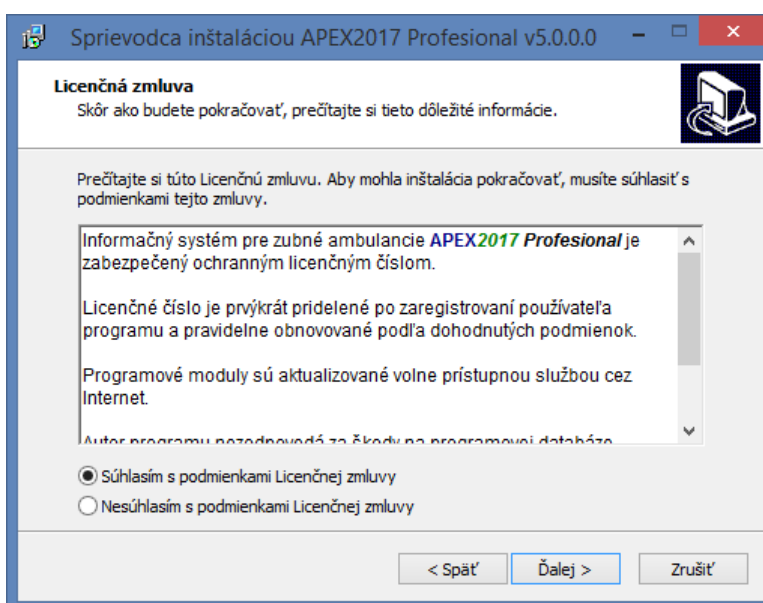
Sprievodca inštaláciou APEX2017 Profesional v5.0.0.0

Licenčná zmluva

Skôr ako budete pokračovať, prečítajte si tieto dôležité informácie.

Prečítajte si túto Licenčnú zmluvu. Aby mohla inštalácia pokračovať, musíte súhlasiť s podmienkami tejto zmluvy.

Informačný systém pre zubné ambulancie APEX2017 Profesional je zabezpečený ochranným licenčným číslom.

Licenčné číslo je prvýkrát pridelené po zaregistrovaní používateľa programu a pravidelne obnovované podľa dohodnutých podmienok.

Programové moduly sú aktualizované volne prístupnou službou cez Internet.

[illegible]

Súhlasím s podmienkami Licenčnej zmluvy

Nesúhlasím s podmienkami Licenčnej zmluvy

< Späť

Ďalej >

Zrušiť